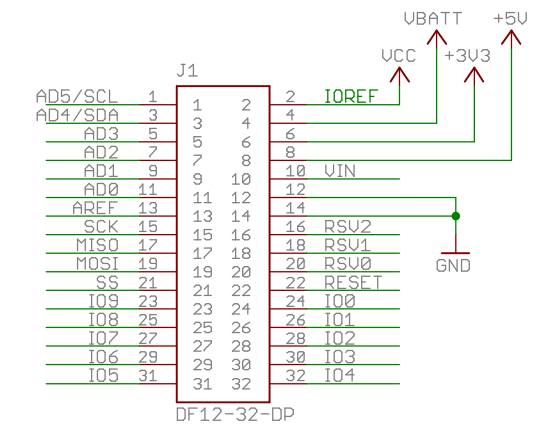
VBATT +5V
VCC +3V3
J1

| | | | | | |
|---|---|---|---|---|---|
| AD5/SCL | 1 | 1 | 2 | 2 | IOREF |
| AD4/SDA | 3 | 3 | 4 | 4 | |
| AD3 | 5 | 5 | 6 | 6 | |
| AD2 | 7 | 7 | 8 | 8 | |
| AD1 | 9 | 9 | 10 | 10 | VIN |
| AD0 | 11 | 11 | 12 | 12 | |
| AREF | 13 | 13 | 14 | 14 | |
| SCK | 15 | 15 | 16 | 16 | RSV2 |
| MISO | 17 | 17 | 18 | 18 | RSV1 |
| MOSI | 19 | 19 | 20 | 20 | RSV0 |
| SS | 21 | 21 | 22 | 22 | RESET |
| IO9 | 23 | 23 | 24 | 24 | IO0 |
| IO8 | 25 | 25 | 26 | 26 | IO1 |
| IO7 | 27 | 27 | 28 | 28 | IO2 |
| IO6 | 29 | 29 | 30 | 30 | IO3 |
| IO5 | 31 | 31 | 32 | 32 | IO4 |

GND
DF12-32-DP